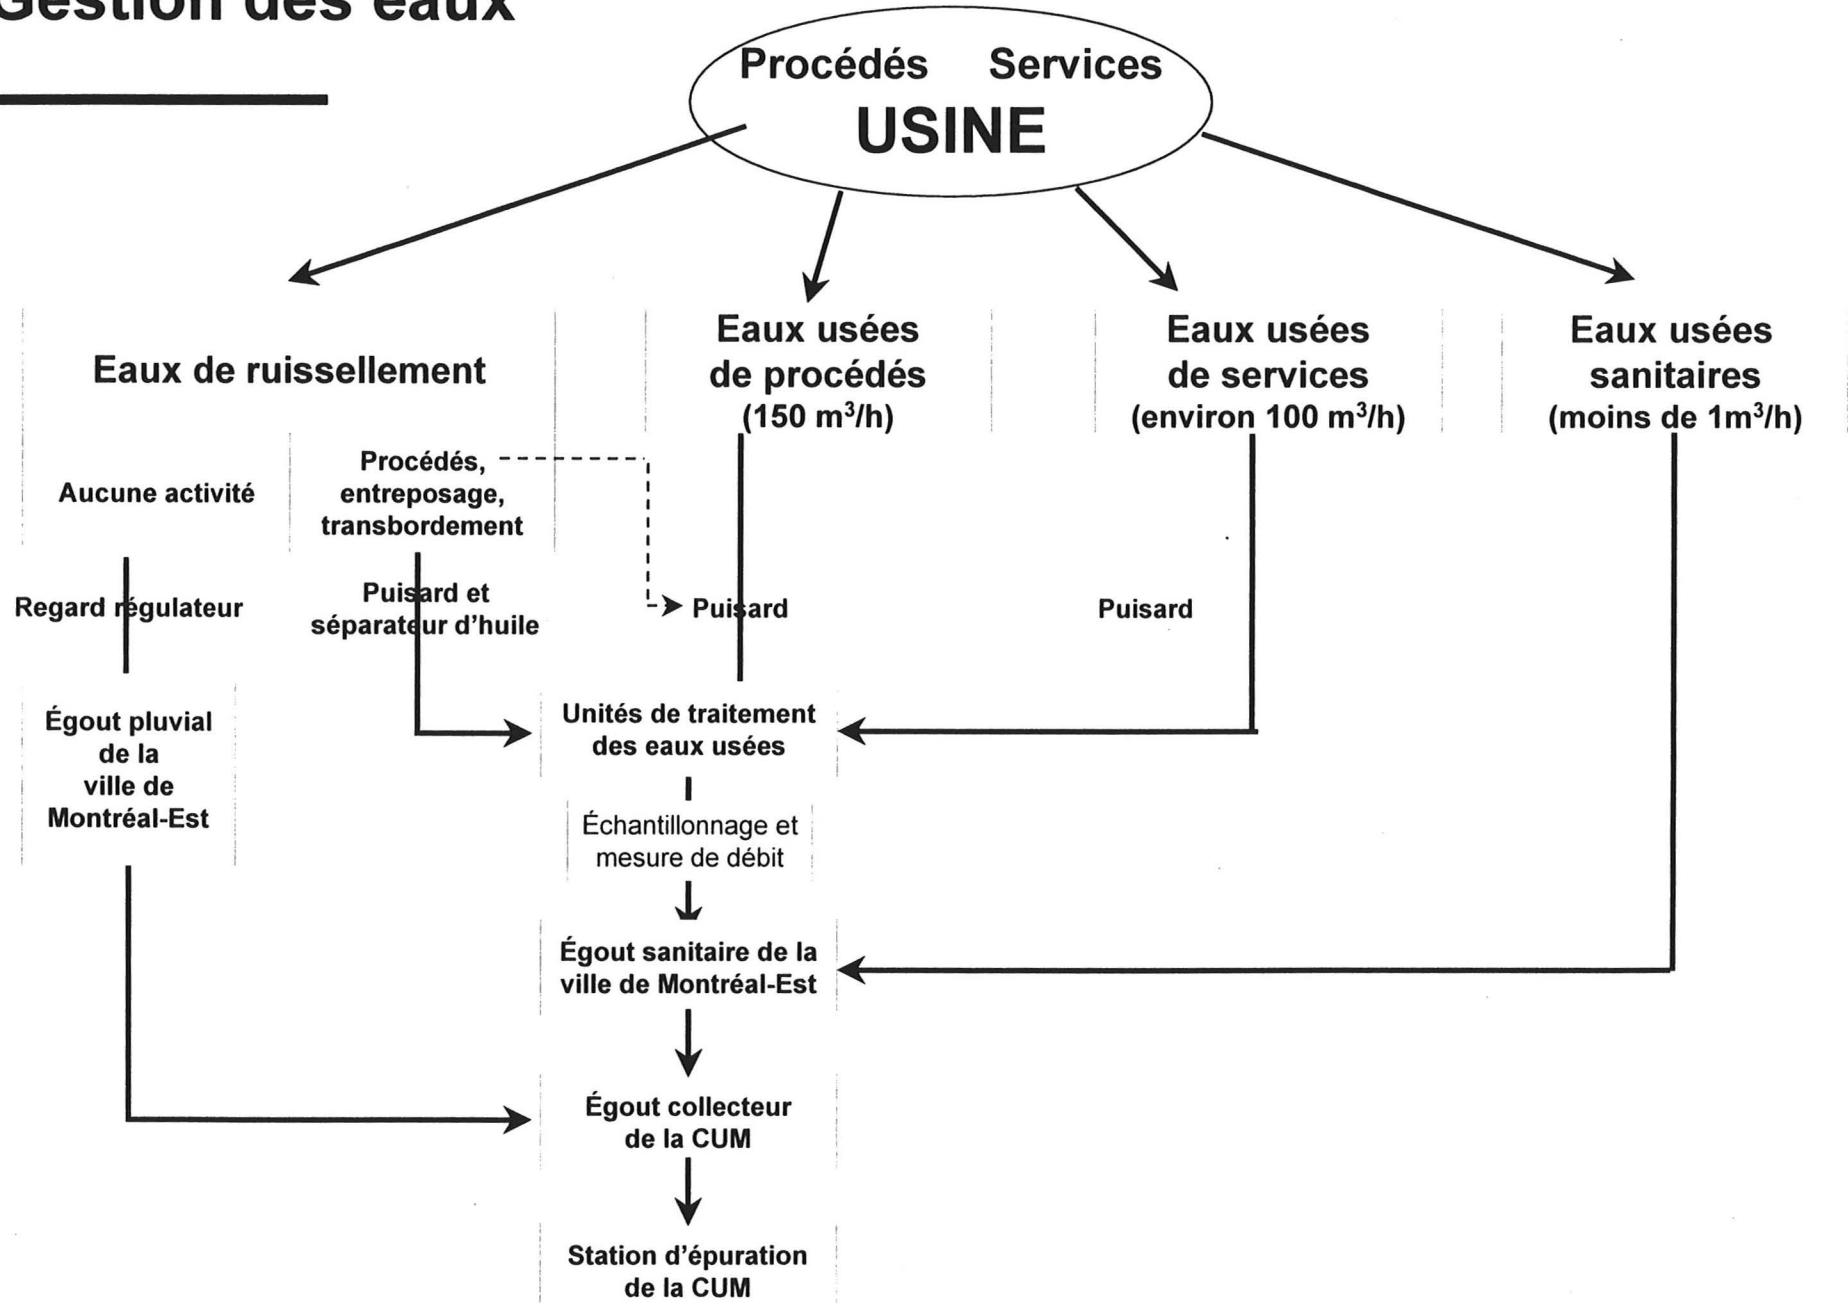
Gestion des eaux

Procédés Services
USINE

Eaux de ruissellement

Eaux usées de procédés (150 m$^3$/h)

Eaux usées de services (environ 100 m$^3$/h)

Eaux usées sanitaires (moins de 1m$^3$/h)

Aucune activité

Procédés, entreposage, transbordement

Regard régulateur

Puisard et séparateur d'huile

Puisard

Puisard

Égout pluvial de la ville de Montréal-Est

Unités de traitement des eaux usées

Échantillonnage et mesure de débit

Égout sanitaire de la ville de Montréal-Est

Égout collecteur de la CUM

Station d'épuration de la CUM